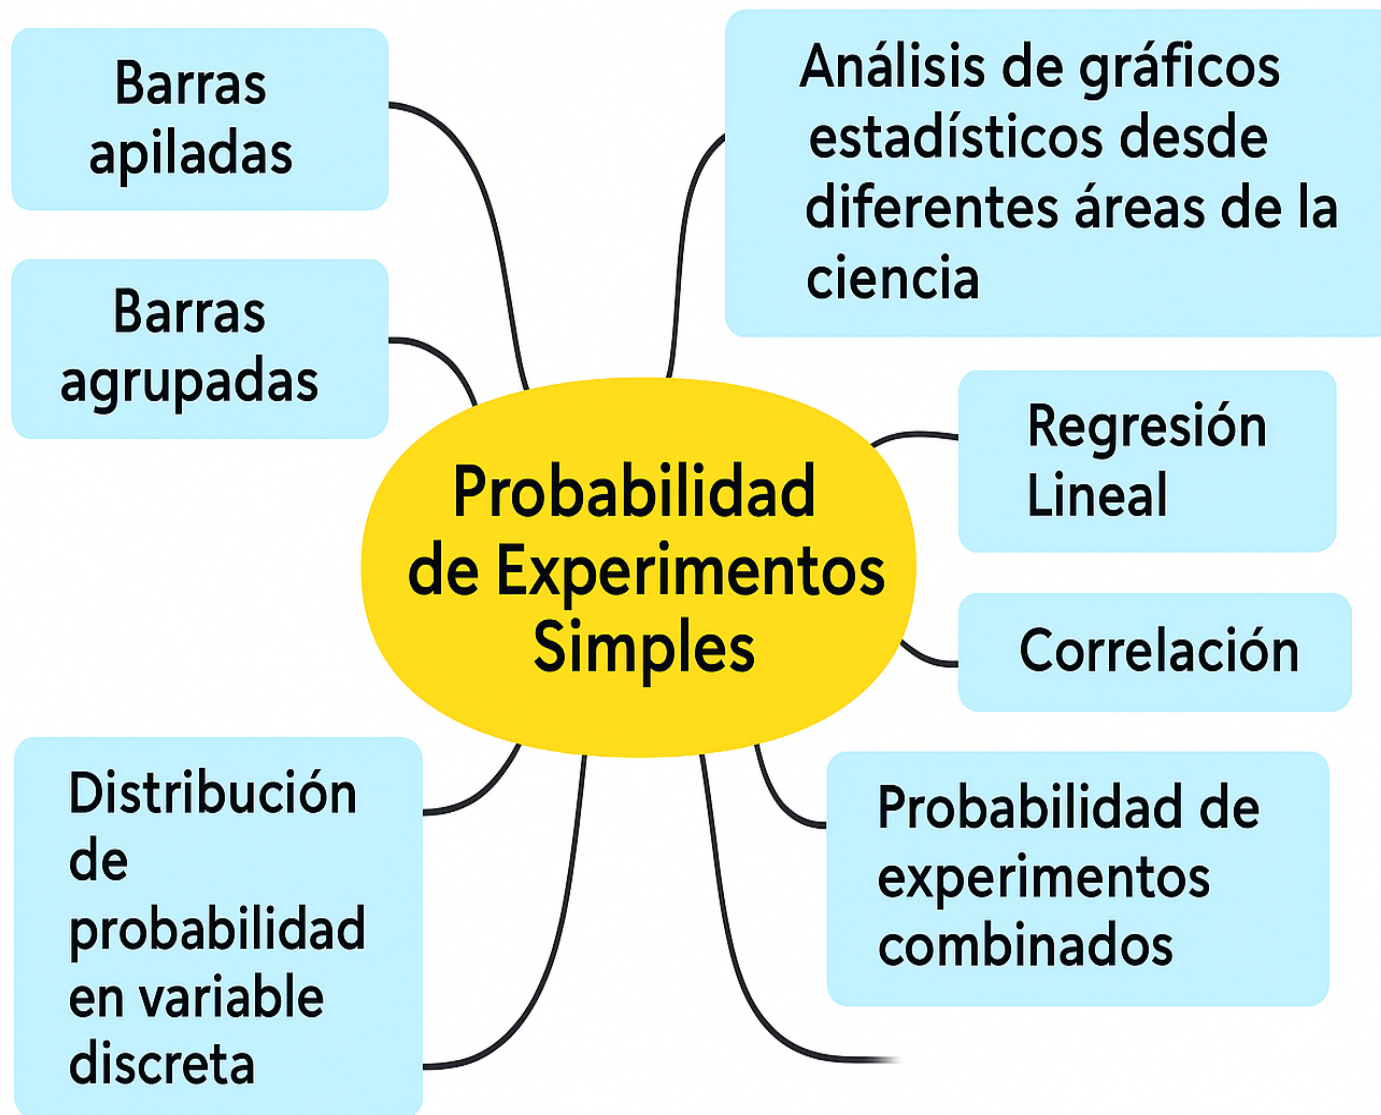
Barras apiladas

Barras agrupadas

Análisis de gráficos estadísticos desde diferentes áreas de la ciencia

Probabilidad de Experimentos Simples

Regresión Lineal

Correlación

Distribución de probabilidad en variable discreta

Probabilidad de experimentos combinados